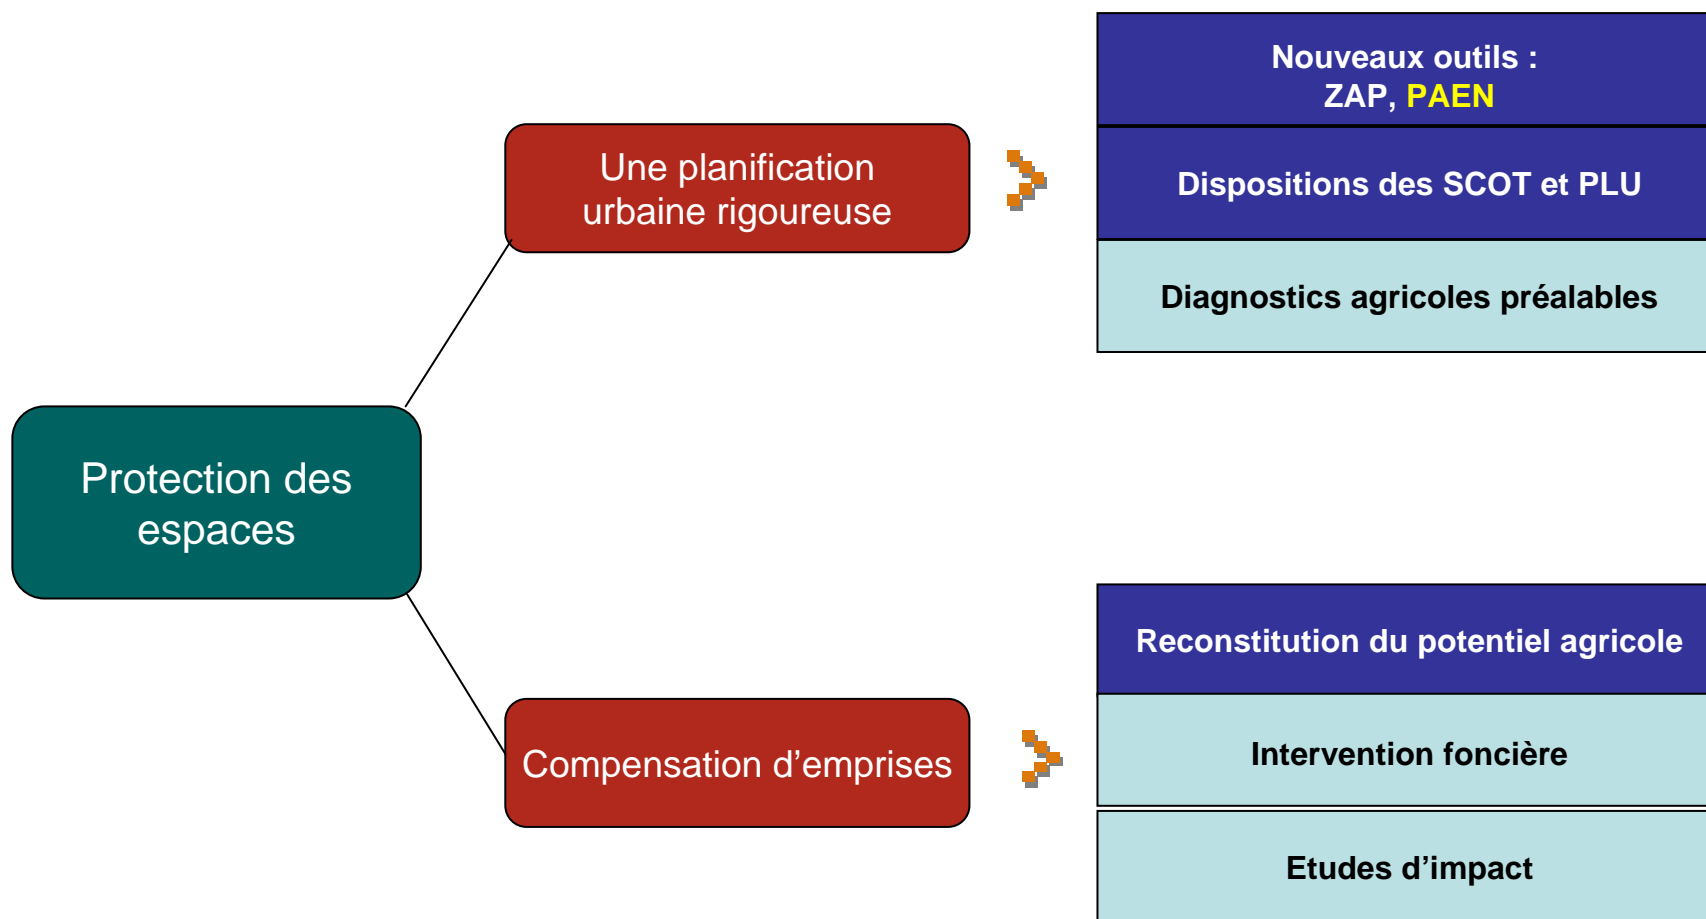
Protection des espaces

Une planification urbaine rigoureuse

Nouveaux outils : ZAP, PAEN

Dispositions des SCOT et PLU

Diagnostics agricoles préalables

Compensation d’emprises

Reconstitution du potentiel agricole

Intervention foncière

Etudes d’impact